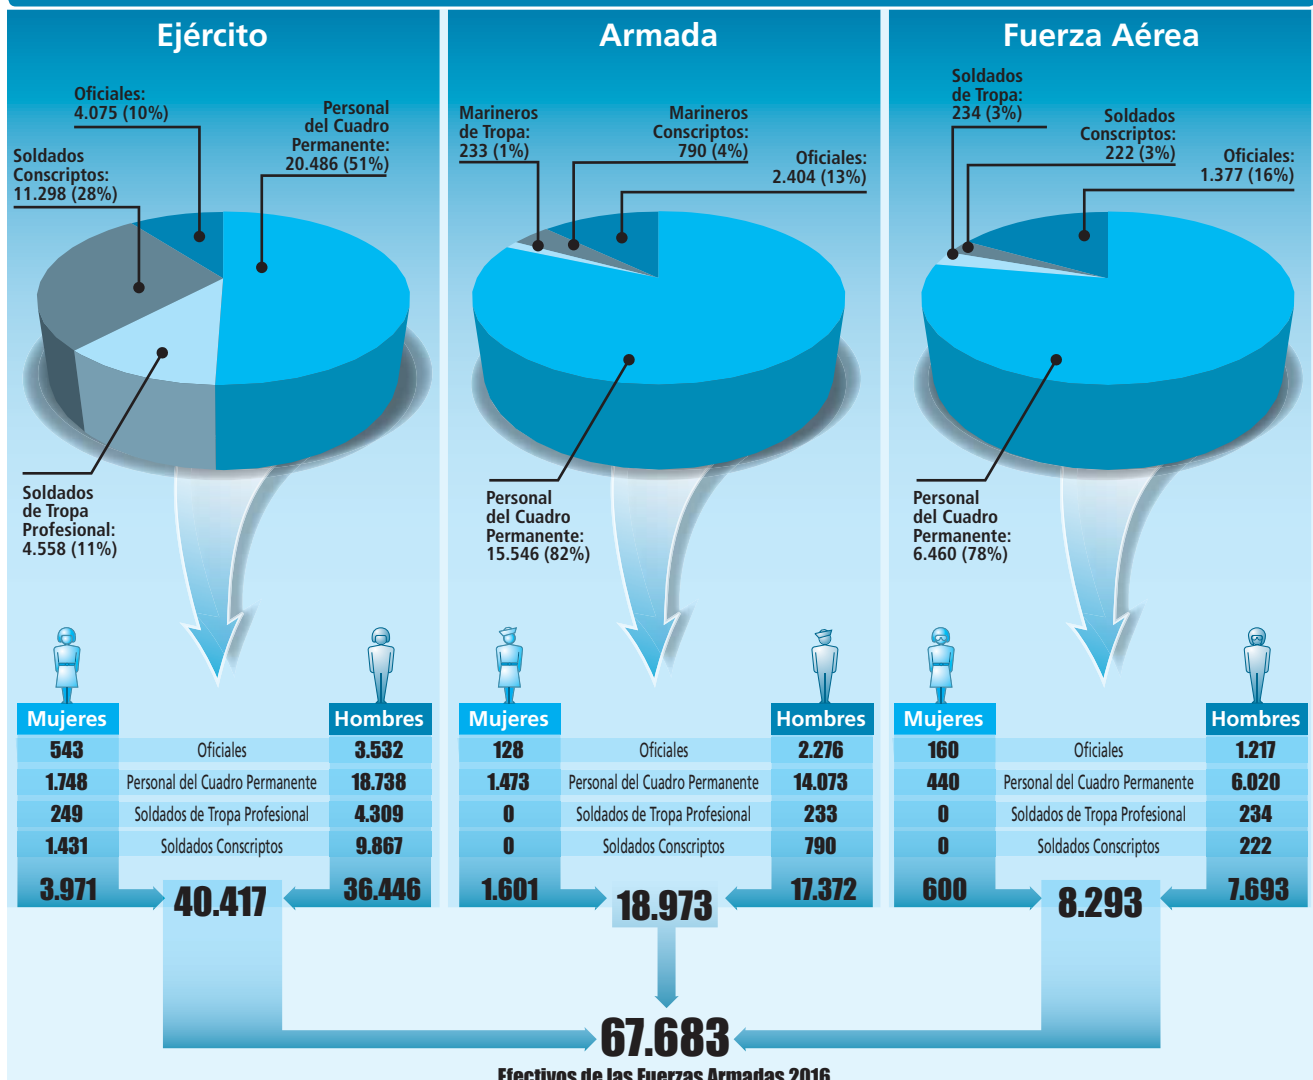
Ejército

Oficiales: 4.075 (10%)

Personal del Cuadro Permanente: 20.486 (51%)

Soldados Conscriptos: 11.298 (28%)

Soldados de Tropa Profesional: 4.558 (11%)

Mujeres

Hombres

| Mujeres | | Hombres |
|---|---|---|
| 543 | Oficiales | 3.532 |
| 1.748 | Personal del Cuadro Permanente | 18.738 |
| 249 | Soldados de Tropa Profesional | 4.309 |
| 1.431 | Soldados Conscriptos | 9.867 |

3.971

40.417

36.446

Armada

Marineros de Tropa: 233 (1%)

Marineros Conscriptos: 790 (4%)

Oficiales: 2.404 (13%)

Personal del Cuadro Permanente: 15.546 (82%)

| Mujeres | | Hombres |
|---|---|---|
| 128 | Oficiales | 2.276 |
| 1.473 | Personal del Cuadro Permanente | 14.073 |
| 0 | Soldados de Tropa Profesional | 233 |
| 0 | Soldados Conscriptos | 790 |

1.601

18.973

17.372

Fuerza Aérea

Soldados de Tropa: 234 (3%)

Soldados Conscriptos: 222 (3%)

Oficiales: 1.377 (16%)

Personal del Cuadro Permanente: 6.460 (78%)

| Mujeres | | Hombres |
|---|---|---|
| 160 | Oficiales | 1.217 |
| 440 | Personal del Cuadro Permanente | 6.020 |
| 0 | Soldados de Tropa Profesional | 234 |
| 0 | Soldados Conscriptos | 222 |

600

8.293

7.693

67.683

Efectivos de las Fuerzas Armadas 2016